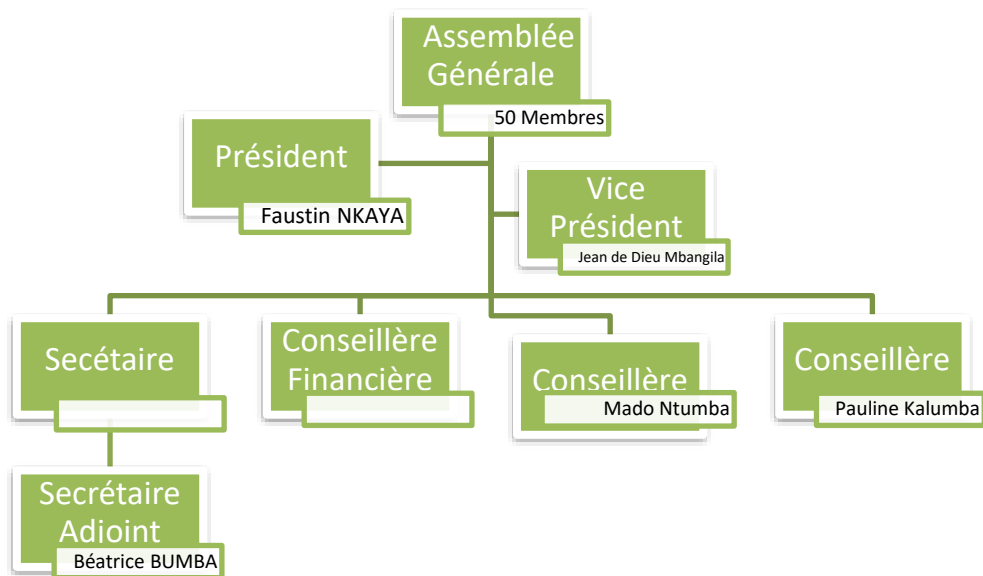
Assemblée Générale
50 Membres

Président
Faustin NKAYA

Vice Président
Jean de Dieu Mbangila

Secétaire

Conseillère Financière

Conseillère
Mado Ntumba

Conseillère
Pauline Kalumba

Secrétaire Adioint
Béatrice BUMBA